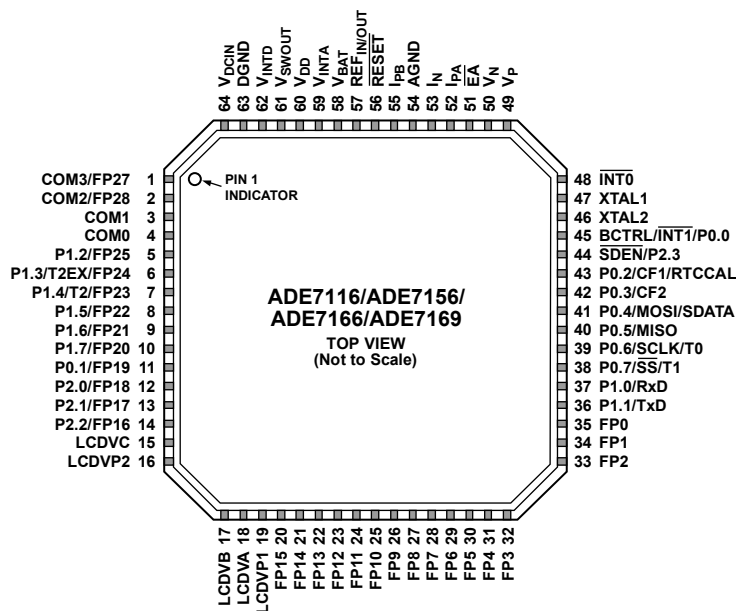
64 $V_{DCIN}$
63 DGND
62 $V_{INTD}$
61 $V_{SWOUT}$
60 $V_{DD}$
59 $V_{INTA}$
58 $V_{BAT}$
57 $REF_{IN/OUT}$
56 $\overline{RESET}$
55 $I_{PB}$
54 AGND
53 $I_N$
52 $I_{PA}$
51 $\overline{EA}$
50 $V_N$
49 $V_P$

COM3/FP27 1
COM2/FP28 2
COM1 3
COM0 4
P1.2/FP25 5
P1.3/T2EX/FP24 6
P1.4/T2/FP23 7
P1.5/FP22 8
P1.6/FP21 9
P1.7/FP20 10
P0.1/FP19 11
P2.0/FP18 12
P2.1/FP17 13
P2.2/FP16 14
LCDVC 15
LCDVP2 16

PIN 1 INDICATOR

ADE7116/ADE7156/ ADE7166/ADE7169
TOP VIEW
(Not to Scale)

48 $\overline{INT0}$
47 XTAL1
46 XTAL2
45 BCTRL/$\overline{INT1}$/P0.0
44 $\overline{SDEN}$/P2.3
43 P0.2/CF1/RTCCAL
42 P0.3/CF2
41 P0.4/MOSI/SDATA
40 P0.5/MISO
39 P0.6/$\overline{SCLK}$/T0
38 P0.7/$\overline{SS}$/T1
37 P1.0/RxD
36 P1.1/TxD
35 FP0
34 FP1
33 FP2

LCDVB 17
LCDVA 18
LCDVP1 19
FP15 20
FP14 21
FP13 22
FP12 23
FP11 24
FP10 25
FP9 26
FP8 27
FP7 28
FP6 29
FP5 30
FP4 31
FP3 32